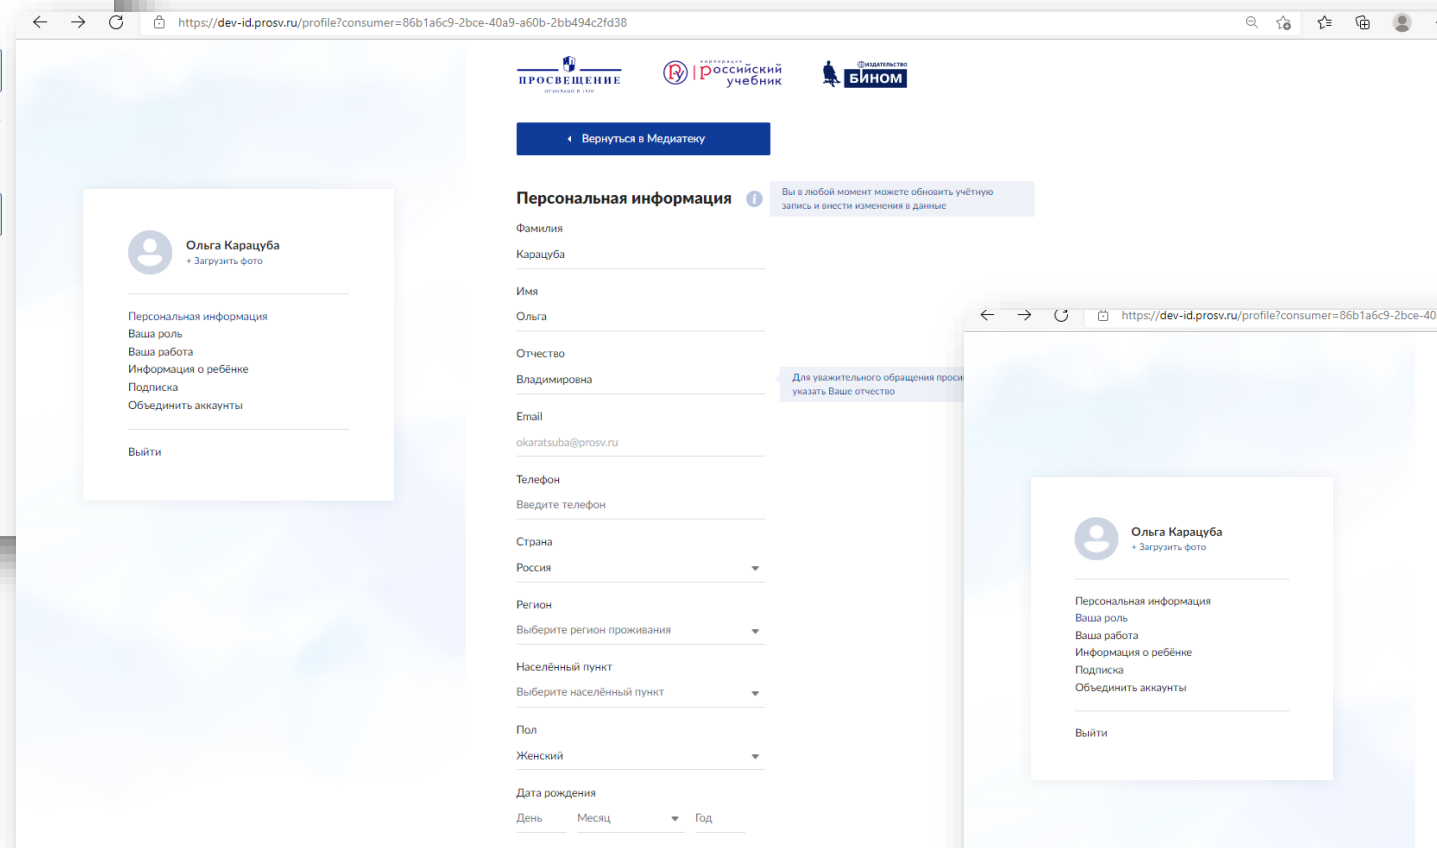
https://dev-id.prosv.ru/profile?consumer=86b1a6c9-2bce-40a9-a60b-2bb494c2fd38

ПРОСВЕЩЕНИЕ

корпорация российский учебник

издательство БИНОМ

Вернуться в Медиатеку

Ольга Карацуба
+ Загрузить фото

Персональная информация
Ваша роль
Ваша работа
Информация о ребёнке
Подписка
Объединить аккаунты

Выйти

Персональная информация

Вы в любой момент можете обновить учётную запись и внести изменения в данные

Фамилия
Карацуба

Имя
Ольга

Отчество
Владимировна

Для уважительного обращения просим указать Ваше отчество

Email
okaratsuba@prosv.ru

Телефон
Введите телефон

Страна
Россия

Регион
Выберите регион проживания

Населённый пункт
Выберите населённый пункт

Пол
Женский

Дата рождения
День
Месяц
Год

https://dev-id.prosv.ru/profile?consumer=86b1a6c9-2bce-40

Ольга Карацуба
+ Загрузить фото

Персональная информация
Ваша роль
Ваша работа
Информация о ребёнке
Подписка
Объединить аккаунты

Выйти